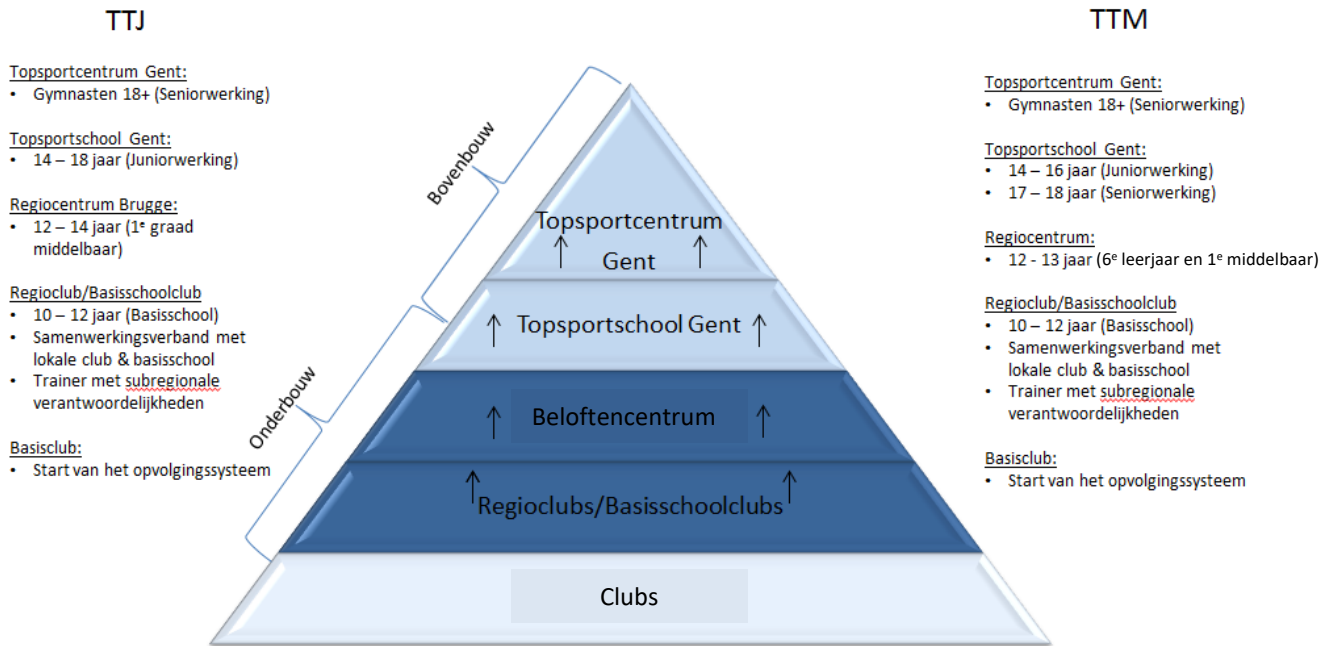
TTJ

Topsportcentrum Gent:
• Gymnasten 18+ (Seniorwerking)

Topsportschool Gent:
• 14 – 18 jaar (Juniorwerking)

Regiocentrum Brugge:
• 12 – 14 jaar (1$^e$ graad middelbaar)

Regioclub/Basisschoolclub
• 10 – 12 jaar (Basisschool)
• Samenwerkingsverband met lokale club & basisschool
• Trainer met subregionale verantwoordelijkheden

Basisclub:
• Start van het opvolgingssysteem

Bovenbouw

Onderbouw

Topsportcentrum Gent

Topsportschool Gent

Beloftencentrum

Regioclubs/Basisschoolclubs

Clubs

TTM

Topsportcentrum Gent:
• Gymnasten 18+ (Seniorwerking)

Topsportschool Gent:
• 14 – 16 jaar (Juniorwerking)
• 17 – 18 jaar (Seniorwerking)

Regiocentrum:
• 12 - 13 jaar (6$^e$ leerjaar en 1$^e$ middelbaar)

Regioclub/Basisschoolclub
• 10 – 12 jaar (Basisschool)
• Samenwerkingsverband met lokale club & basisschool
• Trainer met subregionale verantwoordelijkheden

Basisclub:
• Start van het opvolgingssysteem